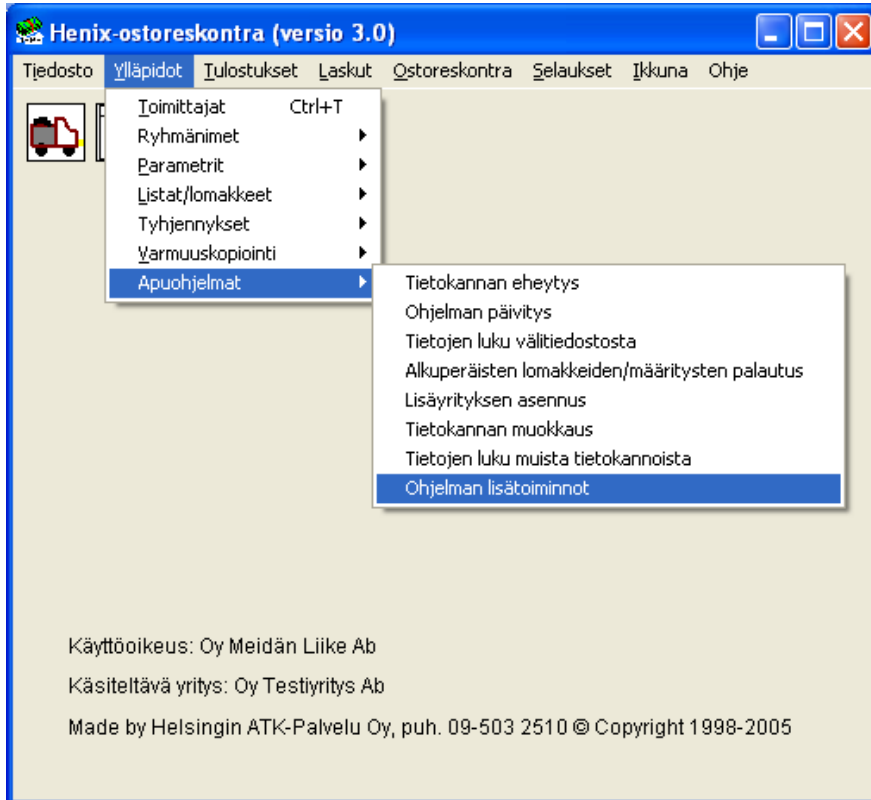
Henix-ostoreskontra (versio 3.0)

Tiedosto Ylläpidot Tulostukset Laskut Ostoreskontra Selaukset Ikkuna Ohje

Toimittajat Ctrl+T
Ryhmänimet
Parametrit
Listat/lomakkeet
Tyhjennykset
Varmuuskopiointi
Apuohjelmat

Tietokannan eheytys
Ohjelman päivitys
Tietojen luku välitiedostosta
Alkuperäisten lomakkeiden/määritysten palautus
Lisäyrityksen asennus
Tietokannan muokkaus
Tietojen luku muista tietokannoista
Ohjelman lisätoiminnot

Käyttöoikeus: Oy Meidän Liike Ab

Käsiteltävä yritys: Oy Testiyritys Ab

Made by Helsingin ATK-Palvelu Oy, puh. 09-503 2510 © Copyright 1998-2005